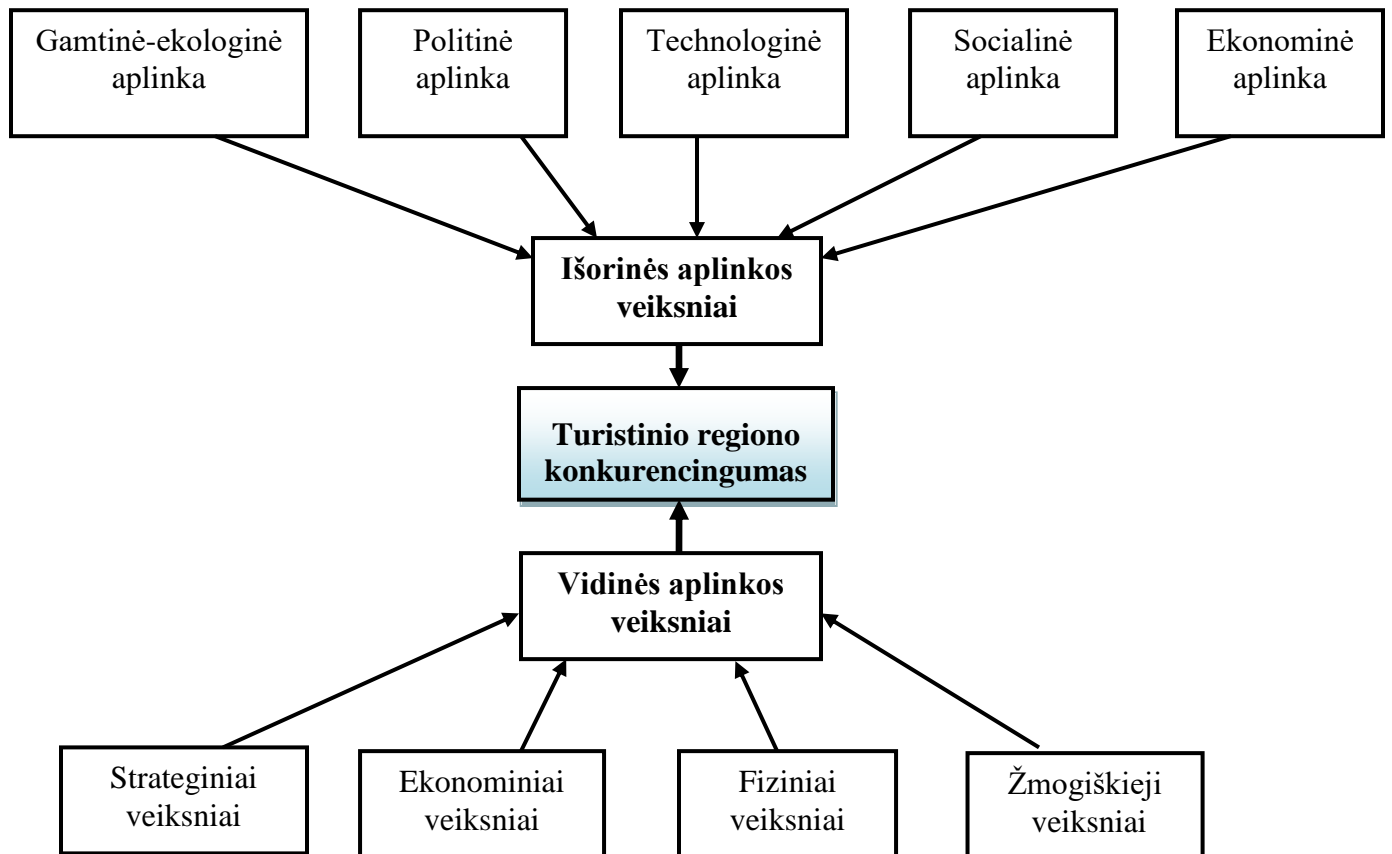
Gamtinė-ekologinė aplinka

Politinė aplinka

Technologinė aplinka

Socialinė aplinka

Ekonominė aplinka

Išorinės aplinkos veiksniai

Turistinio regiono konkurencingumas

Vidinės aplinkos veiksniai

Strateginiai veiksniai

Ekonominiai veiksniai

Fiziniai veiksniai

Žmogiškieji veiksniai